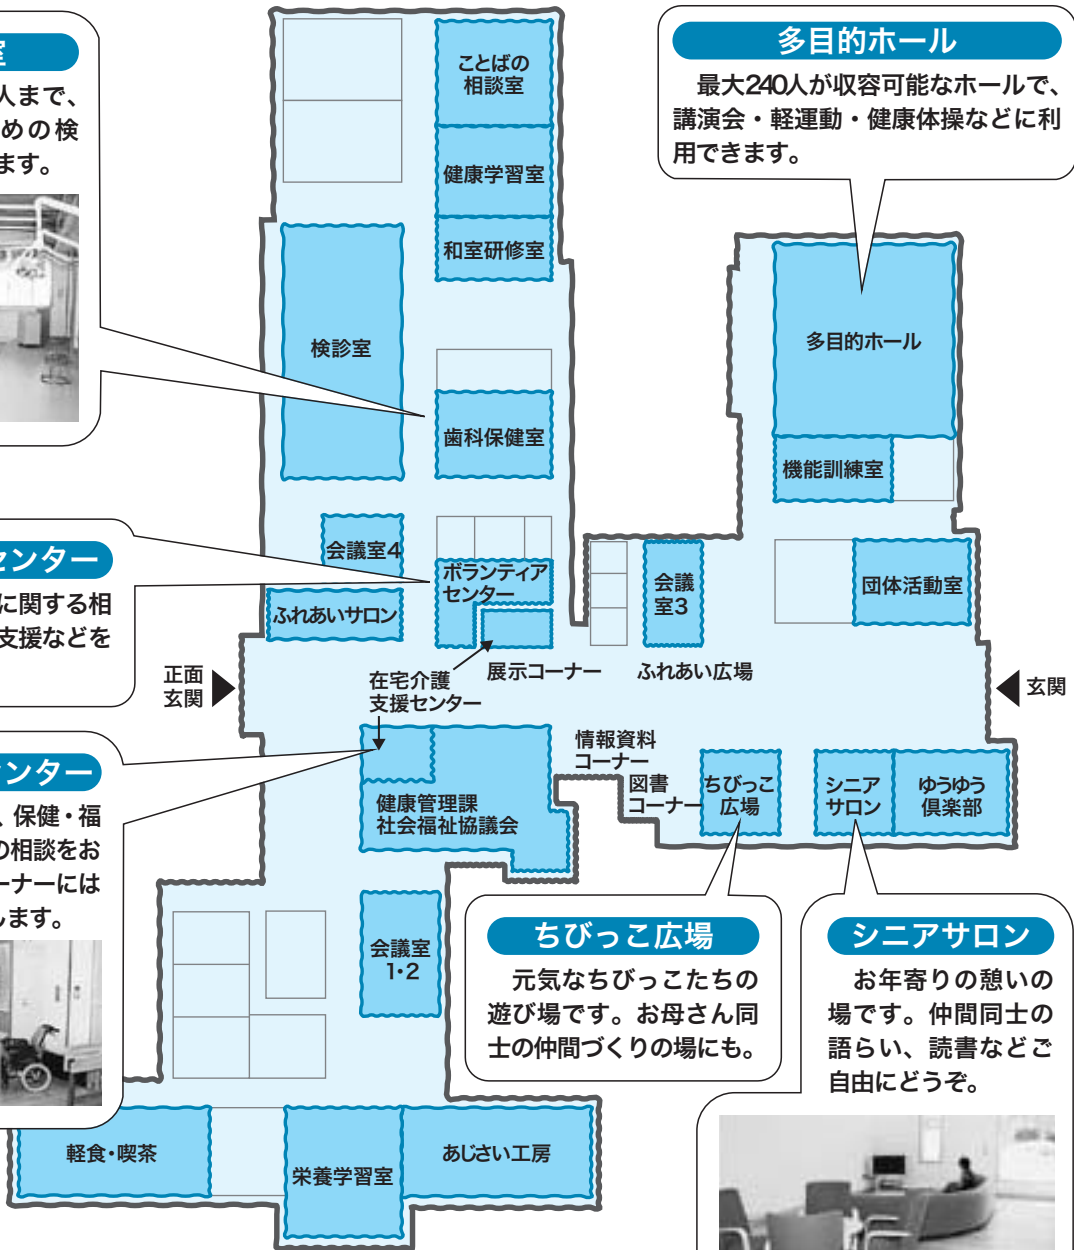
室

人まで、めの検ます。

センター

に関する相支援などを

ンター

、保健・福の相談をおーナーにはします。

多目的ホール

最大240人が収容可能なホールで、講演会・軽運動・健康体操などに利用できます。

ことばの相談室

健康学習室

和室研修室

検診室

歯科保健室

多目的ホール

機能訓練室

会議室4

ボランティアセンター

ふれあいサロン

会議室3

団体活動室

正面玄関

在宅介護支援センター

展示コーナー

ふれあい広場

玄関

情報資料コーナー

図書コーナー

ちびっこ広場

シニアサロン

ゆうゆう倶楽部

健康管理課
社会福祉協議会

会議室1・2

ちびっこ広場

元気なちびっこたちの遊び場です。お母さん同士の仲間づくりの場にも。

シニアサロン

お年寄りの憩いの場です。仲間同士の語らい、読書などご自由にどうぞ。

軽食・喫茶

栄養学習室

あじさい工房